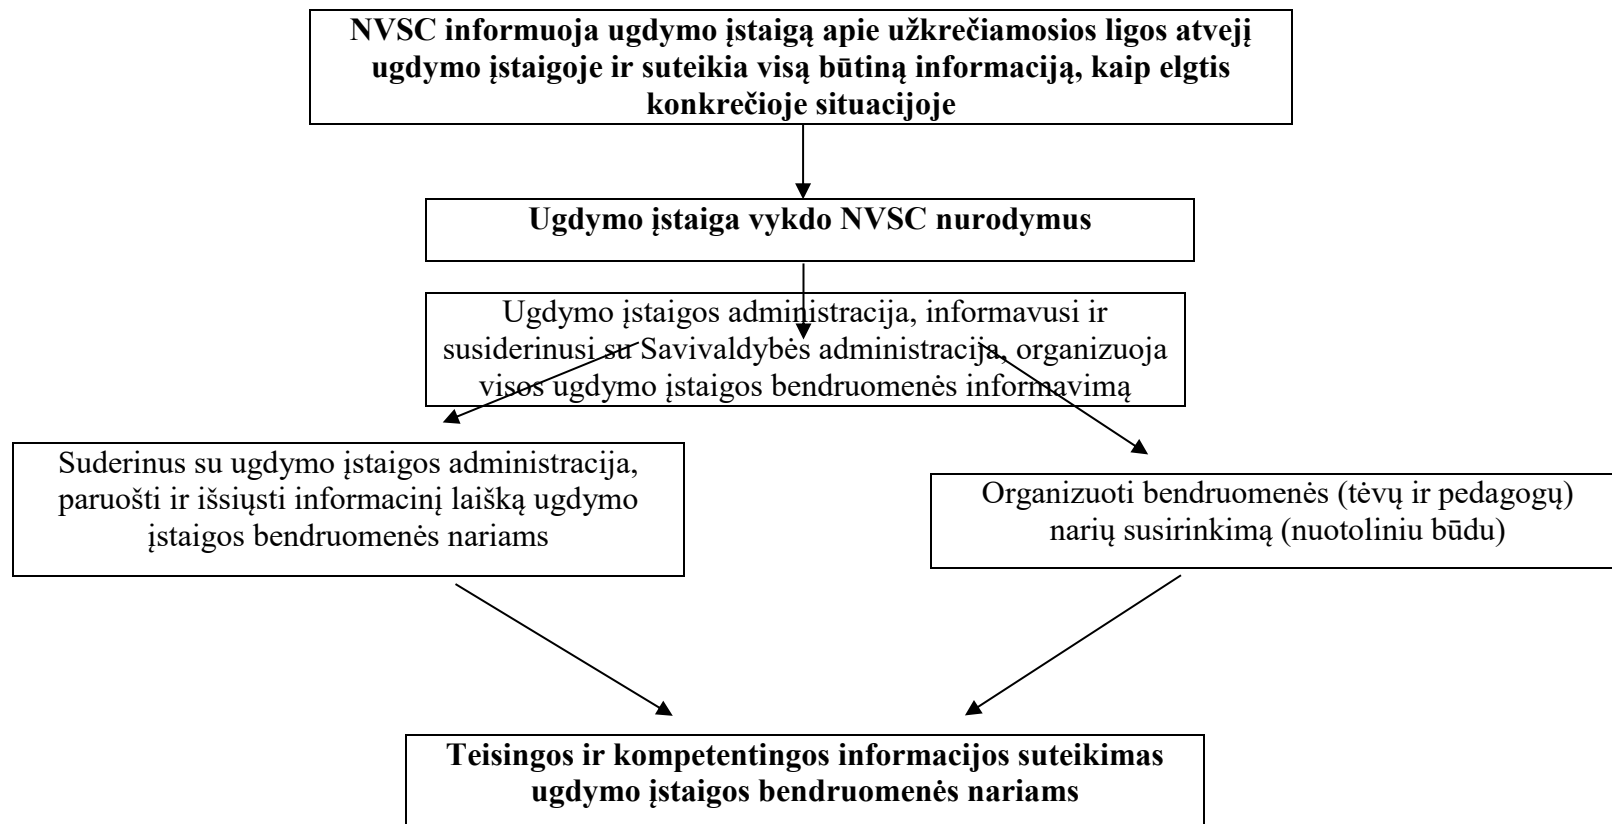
**NVSC informuoja ugdymo įstaigą apie užkrečiamosios ligos atvejį ugdymo įstaigoje ir suteikia visą būtiną informaciją, kaip elgtis konkrečioje situacijoje**

**Ugdymo įstaiga vykdo NVSC nurodymus**

Ugdymo įstaigos administracija, informavusi ir susiderinusi su Savivaldybės administracija, organizuoja visos ugdymo įstaigos bendruomenės informavimą

Suderinus su ugdymo įstaigos administracija, paruošti ir išsiųsti informacinį laišką ugdymo įstaigos bendruomenės nariams

Organizuoti bendruomenės (tėvų ir pedagogų) narių susirinkimą (nuotoliniu būdu)

**Teisingos ir kompetentingos informacijos suteikimas ugdymo įstaigos bendruomenės nariams**